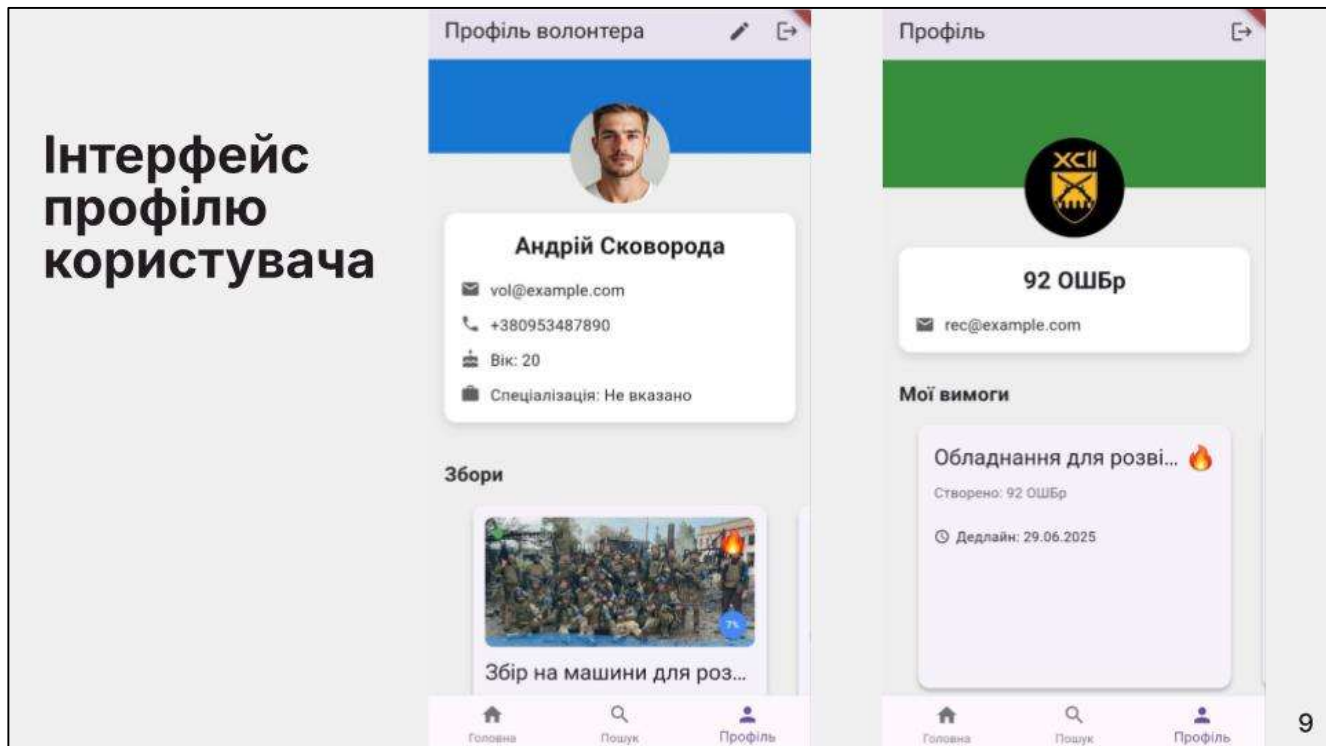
Інтерфейс профілю користувача

Профіль волонтера

Андрій Сковорода

vol@example.com

+380953487890

Вік: 20

Спеціалізація: Не вказано

Збори

7%

Збір на машини для роз...

Головна Пошук Профіль

Профіль

XCII

92 ОШБр

rec@example.com

Мої вимоги

Обладнання для розві...

Створено: 92 ОШБр

Дедлайн: 29.06.2025

Головна Пошук Профіль

9